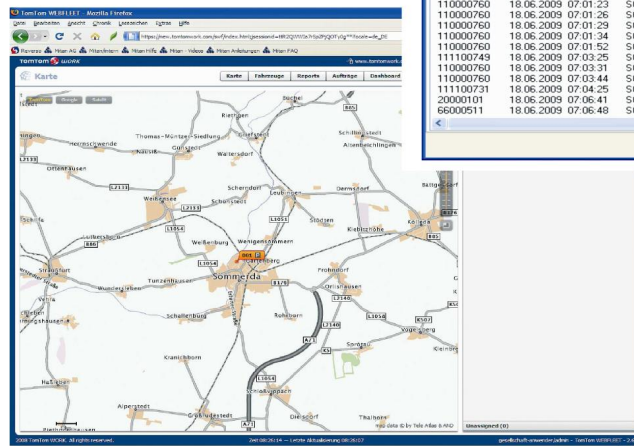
TomTom WEBFLEET - Mozilla Firefox

Datei Bearbeiten Ansicht Chronik Lesezeichen Extras Hilfe

https://www.tomtomwork.com/wcf/index.html?sessionid=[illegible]

Pixxaro Mitan AG Mitan/intern Mitan Hilfe Mitan - Videos Mitan Anleitungen Mitan FAQ

TOMTOM WORK

Karte

Karte Fahrzeuge Reports Aufträge Dashboard

| | | |
|---|---|---|
| 110000760 | 18.06.2009 07:01:23 | S |
| 110000760 | 18.06.2009 07:01:26 | S |
| 110000760 | 18.06.2009 07:01:29 | S |
| 110000760 | 18.06.2009 07:01:34 | S |
| 110000760 | 18.06.2009 07:01:52 | S |
| 111100749 | 18.06.2009 07:03:25 | S |
| 110000760 | 18.06.2009 07:03:31 | S |
| 110000760 | 18.06.2009 07:03:44 | S |
| 111100731 | 18.06.2009 07:04:25 | S |
| 20000101 | 18.06.2009 07:06:41 | S |
| 66000511 | 18.06.2009 07:06:48 | S |

Büchel
B85
Riethgen
Thomas-Müntzer-Siedlung
Schillingstedt
Herrnschwende
Günstedt
Altenbeichlingen
L1135
Nausitz
Waltersdorf
Ottenhausen
L2133
Scherndorf
Battgendorf
Weißensee
Leubingen
Orlishausen
Schwerstedt
L1054
Stödten
L1054
Kölleda
Lutterborn
Kiebitzhöhe
B85
Weißenburg
Wenigensömmern
Straußfurt
L1054
Sömmerda
Frohndorf
Wundersleben
Tunzenhausen
B176
L2140
Vehra
Schallenburg
Rohrborn
L1054
L2140
Vogelsberg
Sprötau
Kranichborn
K51
A71
Henschleben
L1054
Großneuhausen
Hassleben
Schloßvippach
Alperstedt
Großrudestedt
Dielsdorf
Thalborn
map data © by Tele Atlas & PAD

2008 TomTom WORK. All rights reserved.
Zeit 08:26:14 — Letzte Aktualisierung 08:26:07
Unassigned (0)
gesellschaft-anwender/admin - TomTom WEBFLEET - 2